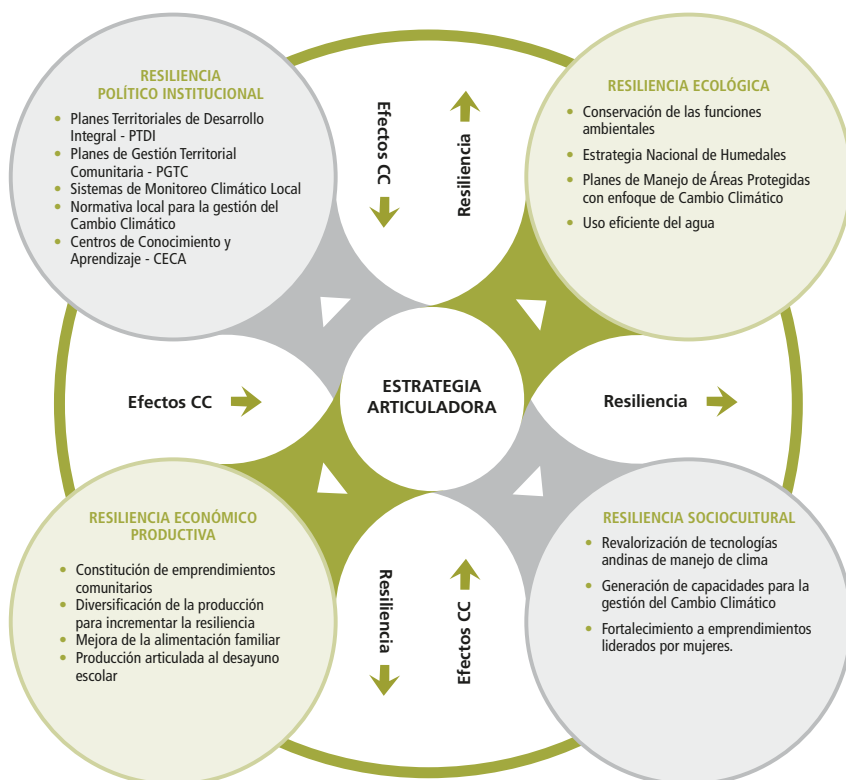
RESILIENCIA POLÍTICO INSTITUCIONAL

- Planes Territoriales de Desarrollo Integral - PTDI
- Planes de Gestión Territorial Comunitaria - PGTC
- Sistemas de Monitoreo Climático Local
- Normativa local para la gestión del Cambio Climático
- Centros de Conocimiento y Aprendizaje - CECA

Efectos CC

Resiliencia

RESILIENCIA ECOLÓGICA

- Conservación de las funciones ambientales
- Estrategia Nacional de Humedales
- Planes de Manejo de Áreas Protegidas con enfoque de Cambio Climático
- Uso eficiente del agua

Efectos CC

ESTRATEGIA ARTICULADORA

Resiliencia

RESILIENCIA ECONÓMICO PRODUCTIVA

- Constitución de emprendimientos comunitarios
- Diversificación de la producción para incrementar la resiliencia
- Mejora de la alimentación familiar
- Producción articulada al desayuno escolar

Resiliencia

Efectos CC

RESILIENCIA SOCIOCULTURAL

- Revalorización de tecnologías andinas de manejo de clima
- Generación de capacidades para la gestión del Cambio Climático
- Fortalecimiento a emprendimientos liderados por mujeres.